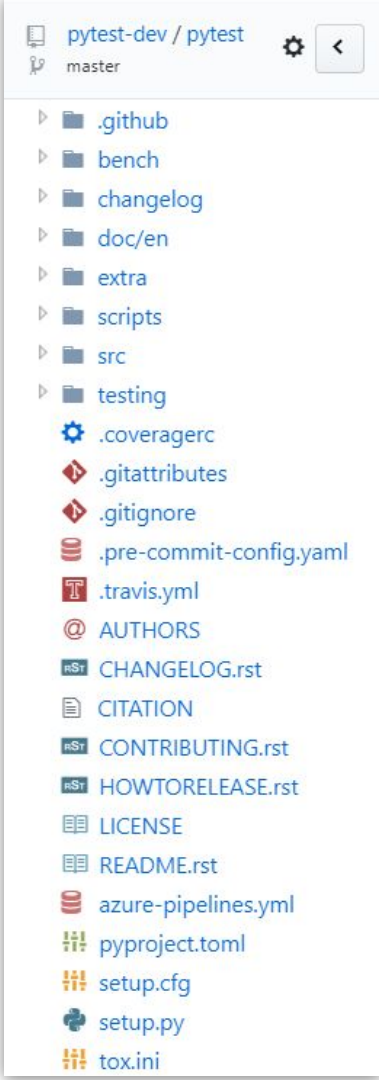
pytest-dev / pytest
master

.github
bench
changelog
doc/en
extra
scripts
src
testing
.coveragerc
.gitattributes
.gitignore
.pre-commit-config.yaml
.travis.yml
AUTHORS
CHANGELOG.rst
CITATION
CONTRIBUTING.rst
HOWTORELEASE.rst
LICENSE
README.rst
azure-pipelines.yml
pyproject.toml
setup.cfg
setup.py
tox.ini